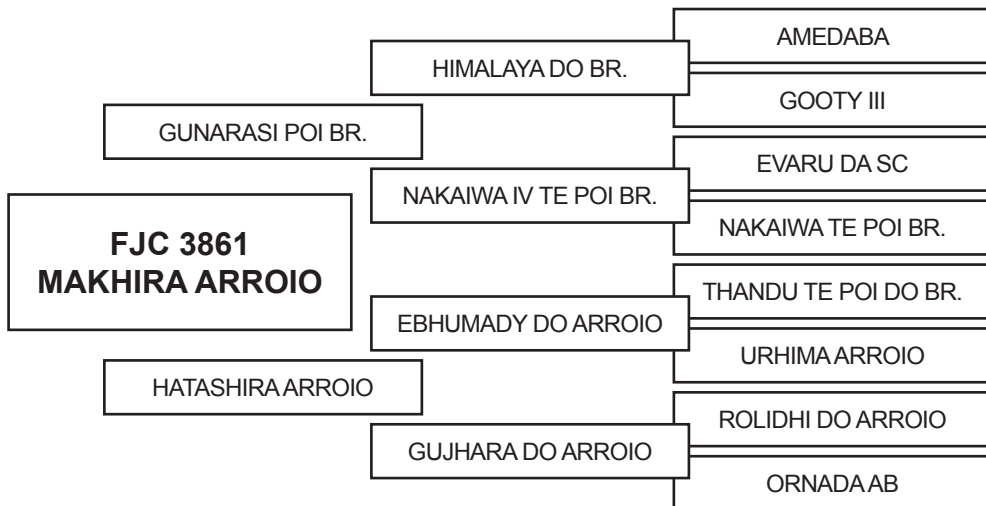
FJC 3861
MAKHIRA ARROIO

GUNARASI POI BR.

HIMALAYA DO BR.

AMEDABA

GOOTY III

NAKAIWA IV TE POI BR.

EVARU DA SC

NAKAIWA TE POI BR.

HATASHIRA ARROIO

EBHUMADY DO ARROIO

THANDU TE POI DO BR.

URHIMA ARROIO

GUJHARA DO ARROIO

ROLIDHI DO ARROIO

ORNADA AB